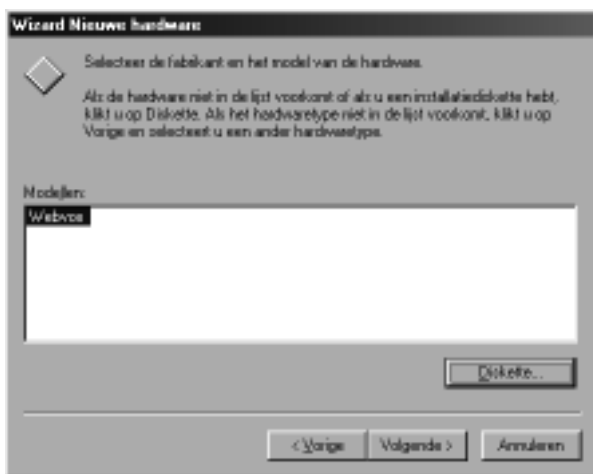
Wizard Nieuwe hardware

Selecteer de fabrikant en het model van de hardware.

Als de hardware niet in de lijst voorkomt of als u een installatiediskette hebt, klikt u op Diskette. Als het hardwaretype niet in de lijst voorkomt, klikt u op Vorige en selecteert u een ander hardwaretype.

Modellen:

Webvox

Diskette...

< Vorige

Volgende >

Annuleren